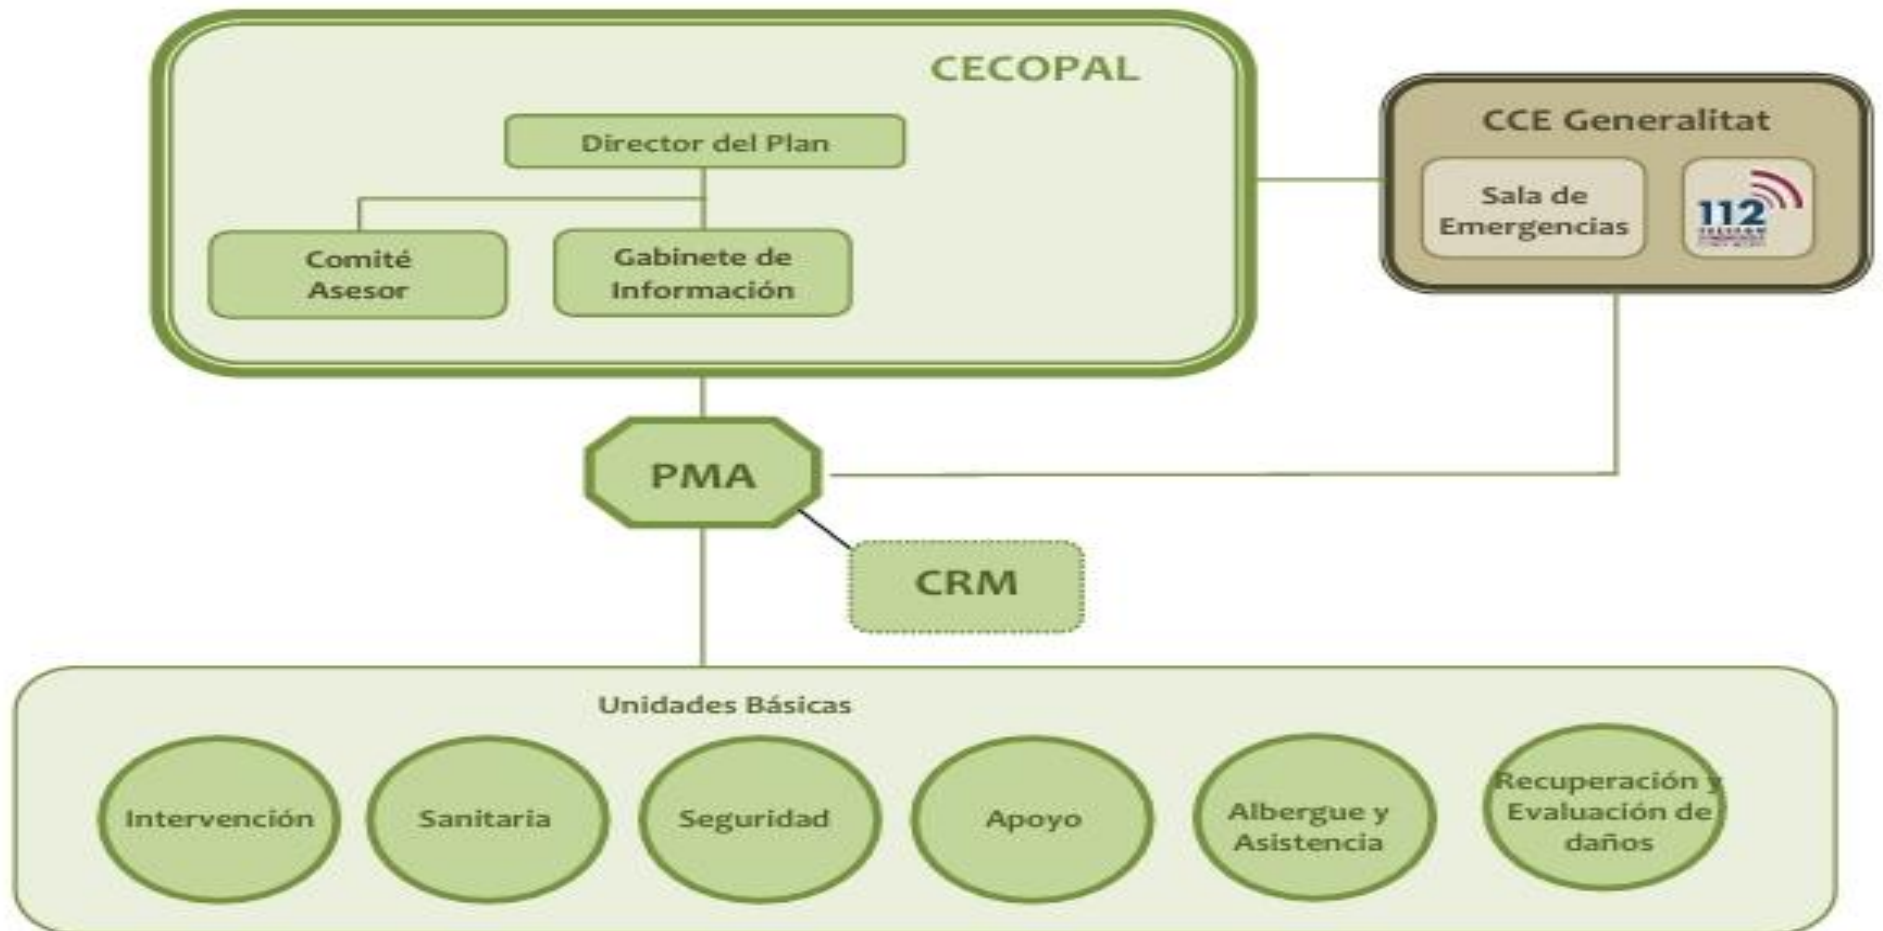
CECOPAL

Director del Plan

Comité Asesor

Gabinete de Información

CCE Generalitat

Sala de Emergencias

112

PMA

CRM

Unidades Básicas

Intervención

Sanitaria

Seguridad

Apoyo

Albergue y Asistencia

Recuperación y Evaluación de daños